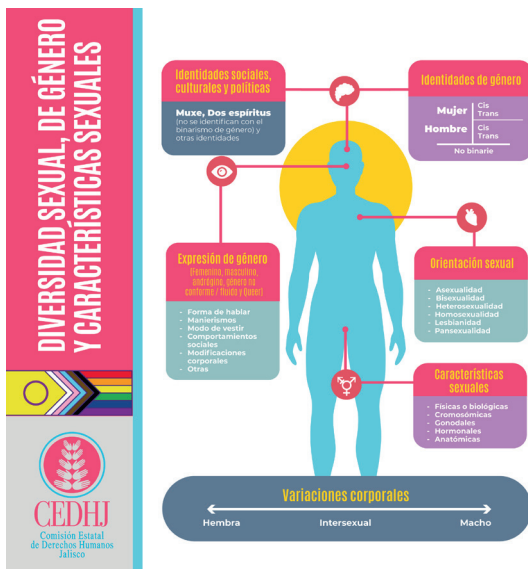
DIVERSIDAD SEXUAL, DE GÉNERO Y CARACTERÍSTICAS SEXUALES

Identidades sociales, culturales y políticas

Muxe, Dos espíritus
(no se identifican con el binarismo de género) y otras identidades

Identidades de género

| Mujer | Cis |
|---|---|
| | Trans |
| Hombre | Cis |
| | Trans |

No binarie

Expresión de género
(Femenino, masculino, andrógino, género no conforme / fluido y Queer)

- Forma de hablar
- Manierismos
- Modo de vestir
- Comportamientos sociales
- Modificaciones corporales
- Otras

Orientación sexual

- Asexualidad
- Bisexualidad
- Heterosexualidad
- Homosexualidad
- Lesbiandad
- Pansexualidad

Características sexuales

- Físicas o biológicas
- Cromosómicas
- Gonodales
- Hormonales
- Anatómicas

Variaciones corporales

Hembra Intersexual Macho

CEDHJ
Comisión Estatal de Derechos Humanos Jalisco